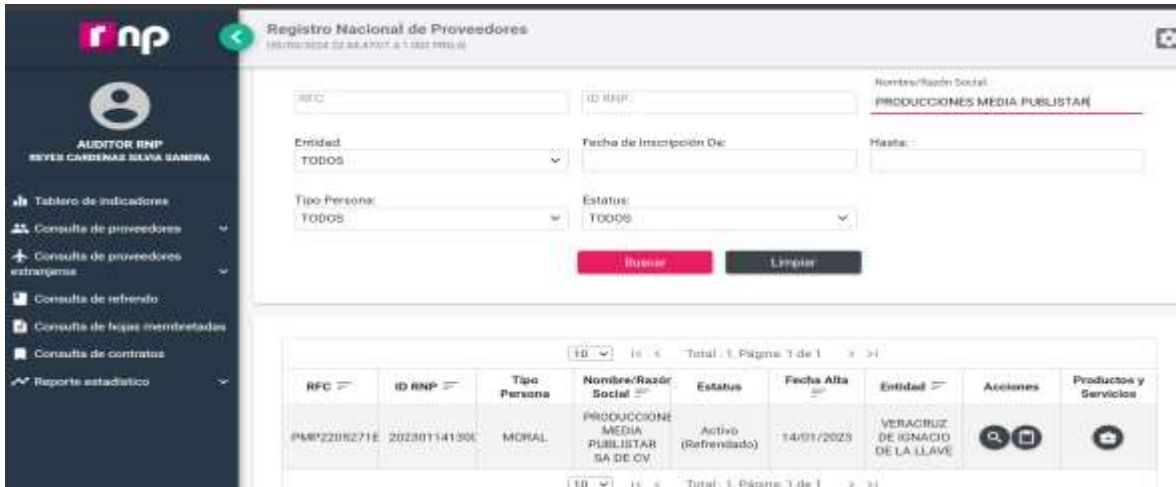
rnp

AUDITOR RNP
REYES CARDENAS SILVIA SANDRA

Tablero de indicadores
Consulta de proveedores
Consulta de proveedores extranjeros
Consulta de refrendo
Consulta de hojas membretadas
Consulta de contratos
Reporte estadístico

Registro Nacional de Proveedores
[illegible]

RFC
ID RNP
Nombre/Razón Social
PRODUCCIONES MEDIA PUBLISTAR

Entidad
TODOS
Fecha de Inscripción De:
Hasta:

Tipo Persona:
TODOS
Estatus:
TODOS

Buscar
Limpiar

10 Total: 1, Página: 1 de 1

| RFC | ID RNP | Tipo Persona | Nombre/Razón Social | Estatus | Fecha Alta | Entidad | Acciones | Productos y Servicios |
|---|---|---|---|---|---|---|---|---|
| PMP220927 1E | 20230114130 | MORAL | PRODUCCIONE MEDIA PUBLISTAR SA DE CV | Activo (Refrendado) | 14/01/2023 | VERACRUZ DE IGNACIO DE LA LLAVE | | |

10 Total: 1, Página: 1 de 1